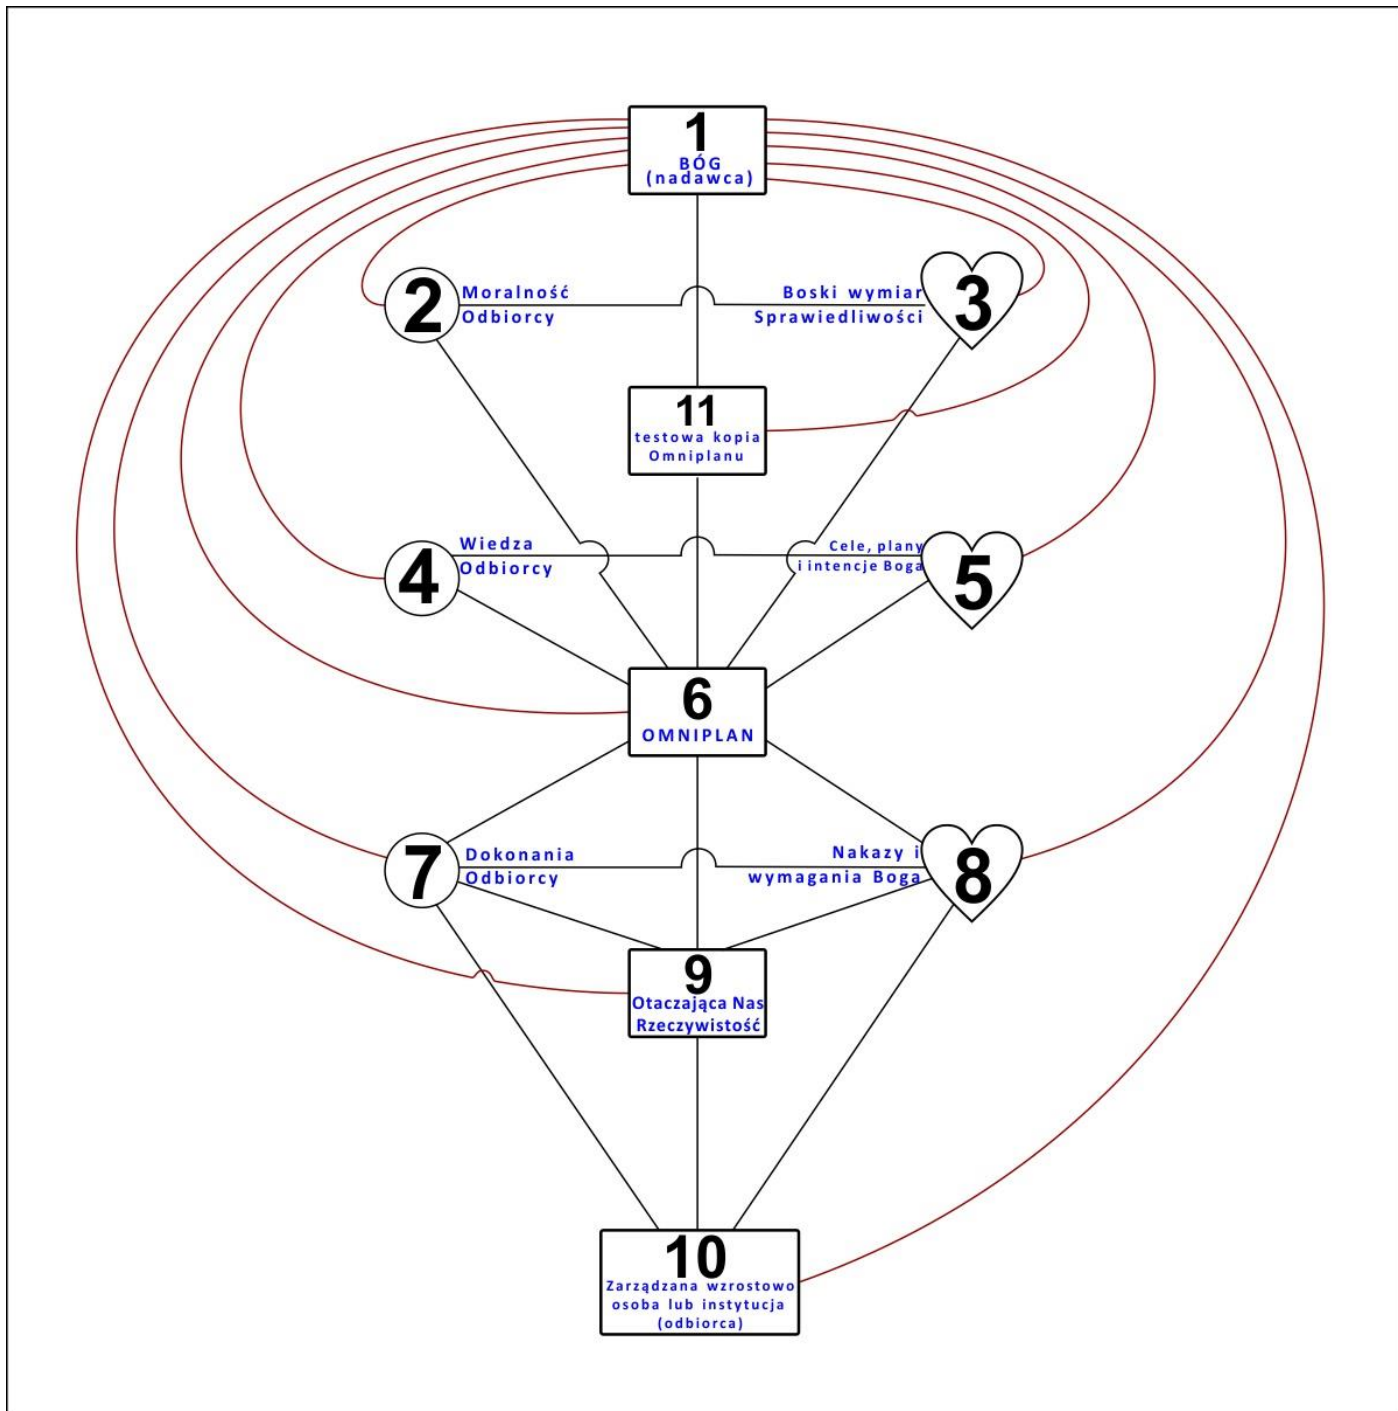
1
BÓG
(nadawca)

2
Moralność Odbiorcy

Boski wymiar Sprawiedliwości
3

11
testowa kopia Omniplanu

4
Wiedza Odbiorcy

Cele, plany i intencje Boga
5

6
OMNIPLAN

7
Dokonania Odbiorcy

Nakazy i wymagania Boga
8

9
Otaczająca Nas Rzeczywistość

10
Zarządzana wzrostowo osoba lub instytucja (odbiorca)